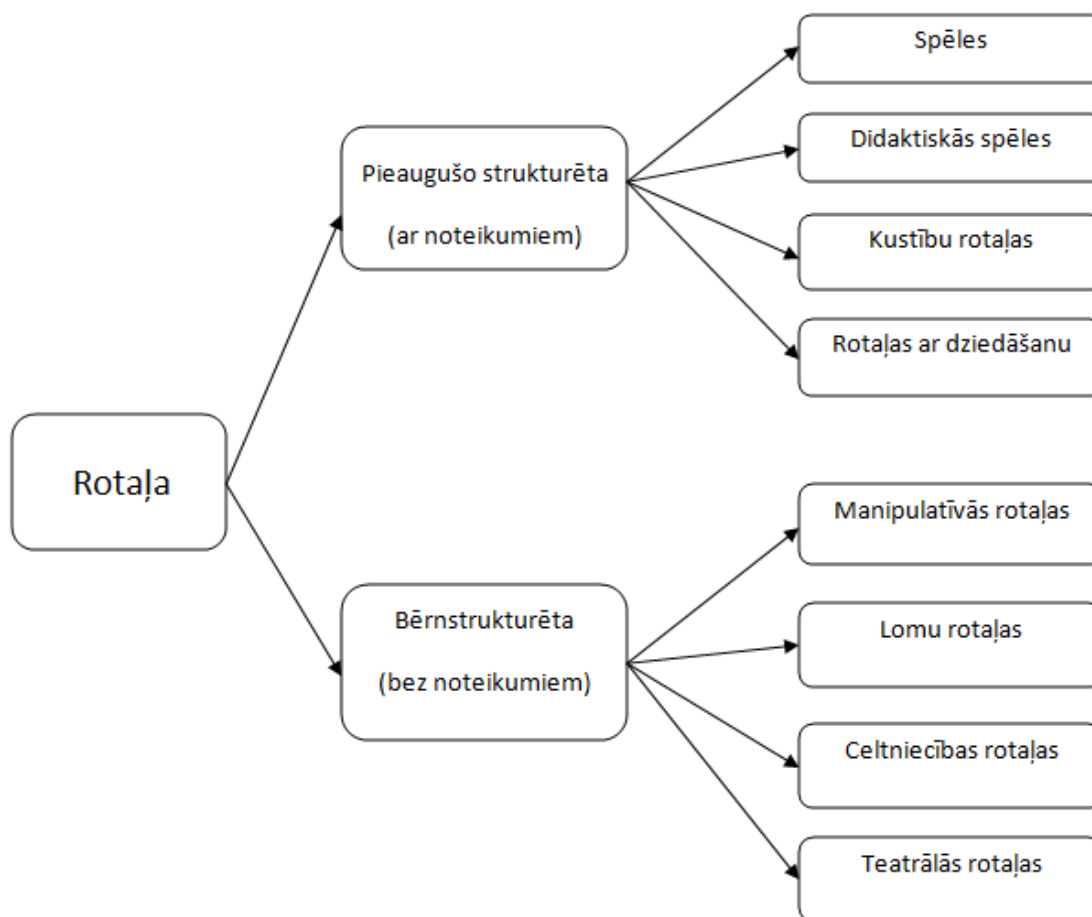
Rotaļa

Pieaugušo strukturēta

(ar noteikumiem)

Spēles

Didaktiskās spēles

Kustību rotaļas

Rotaļas ar dziedāšanu

Bērnstrukturēta

(bez noteikumiem)

Manipulatīvās rotaļas

Lomu rotaļas

Celtniecības rotaļas

Teatrālās rotaļas